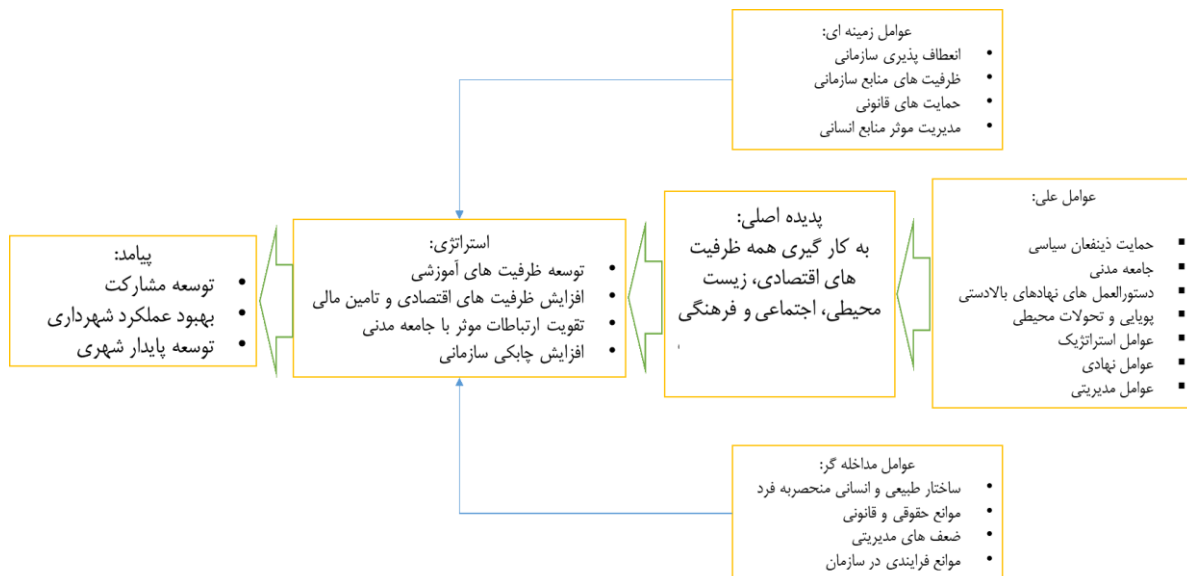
عوامل زمینه ای:
- انعطاف پذیری سازمانی
- ظرفیت های منابع سازمانی
- حمایت های قانونی
- مدیریت موثر منابع انسانی

عوامل علی:
- حمایت ذینفعان سیاسی
- جامعه مدنی
- دستورالعمل های نهادهای بالادستی
- پویایی و تحولات محیطی
- عوامل استراتژیک
- عوامل نهادی
- عوامل مدیریتی

پدیده اصلی:
به کار گیری همه ظرفیت های اقتصادی، زیست محیطی، اجتماعی و فرهنگی

استراتژی:
- توسعه ظرفیت های آموزشی
- افزایش ظرفیت های اقتصادی و تامین مالی
- تقویت ارتباطات موثر با جامعه مدنی
- افزایش چابکی سازمانی

پیامد:
- توسعه مشارکت
- بهبود عملکرد شهرداری
- توسعه پایدار شهری

عوامل مداخله گر:
- ساختار طبیعی و انسانی منحصربه فرد
- موانع حقوقی و قانونی
- ضعف های مدیریتی
- موانع فرایندی در سازمان